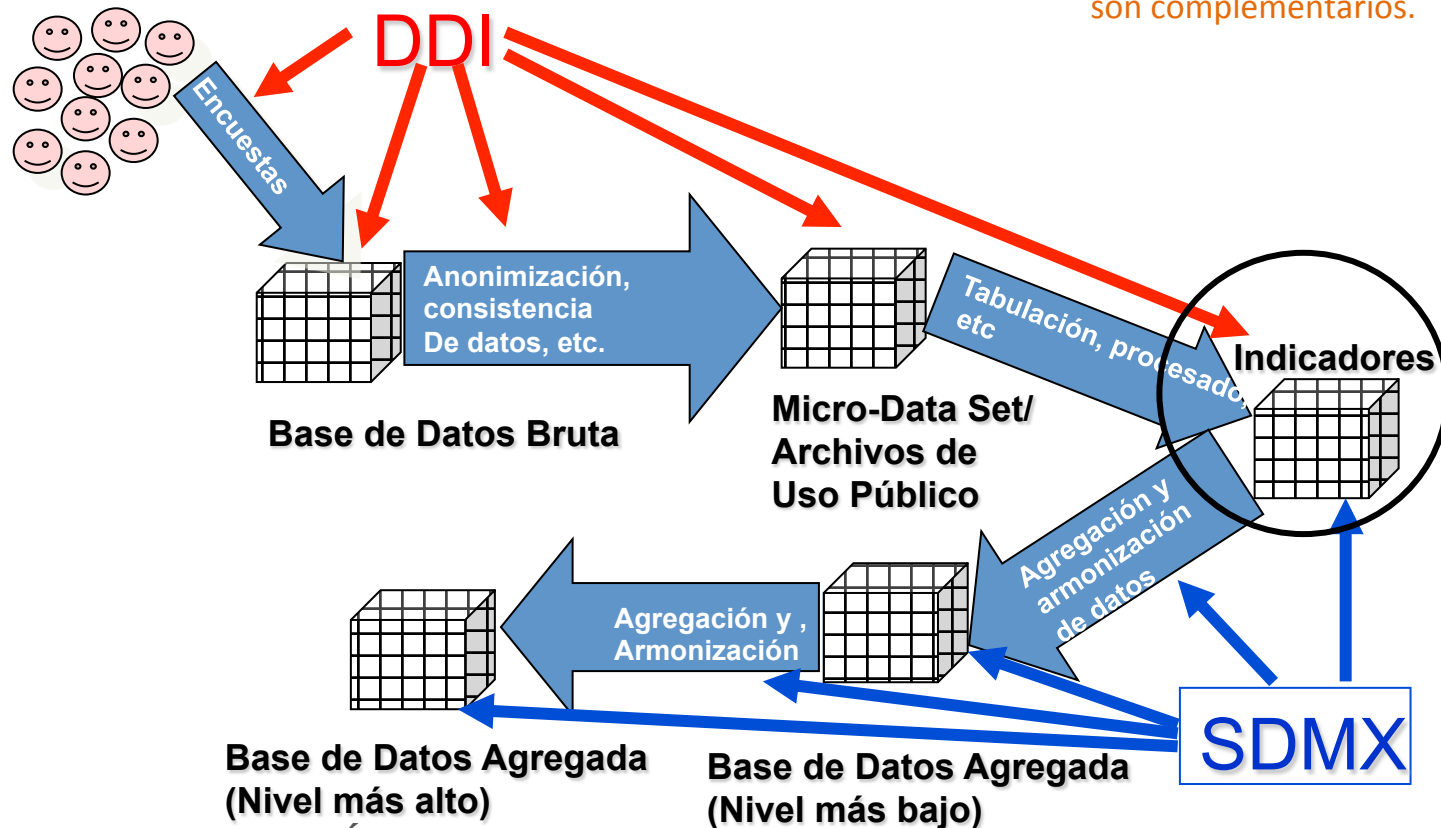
son complementarios.

DDI

Encuestas

Anonimización, consistencia De datos, etc.

Base de Datos Bruta

Micro-Data Set/ Archivos de Uso Público

Tabulación, procesado, etc

Indicadores

Agregación y armonización de datos

Agregación y , Armonización

SDMX

Base de Datos Agregada (Nivel más alto)

Base de Datos Agregada (Nivel más bajo)